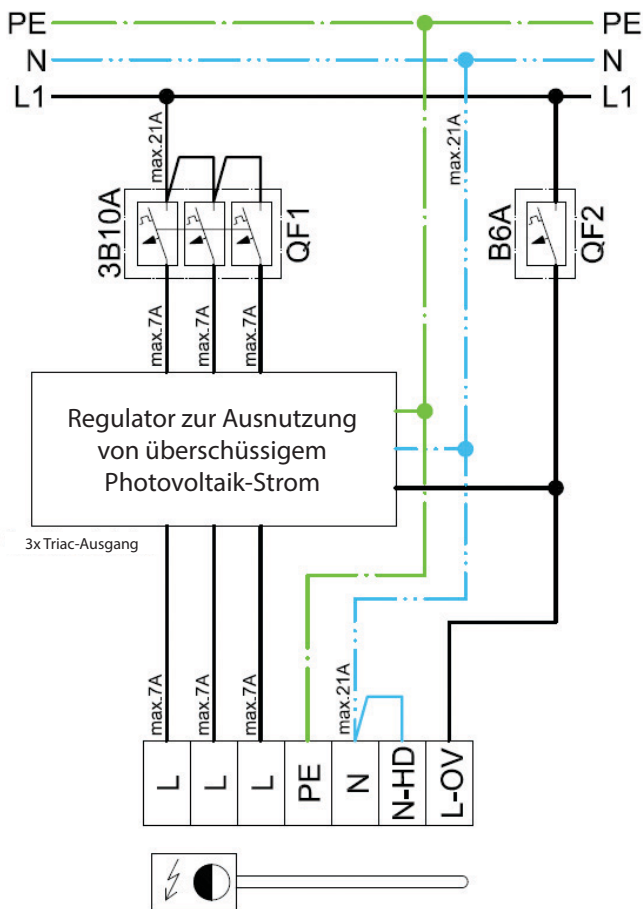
PE
N
L1
PE
N
L1

max.21A
3B10A
QF1
max.21A
B6A
QF2

max.7A
max.7A
max.7A

Regulator zur Ausnutzung von überschüssigem Photovoltaik-Strom

3x Triac-Ausgang

max.7A
max.7A
max.7A
max.21A

| L | L | L | PE | N | N-HD | L-OV |
|---|---|---|---|---|---|---|